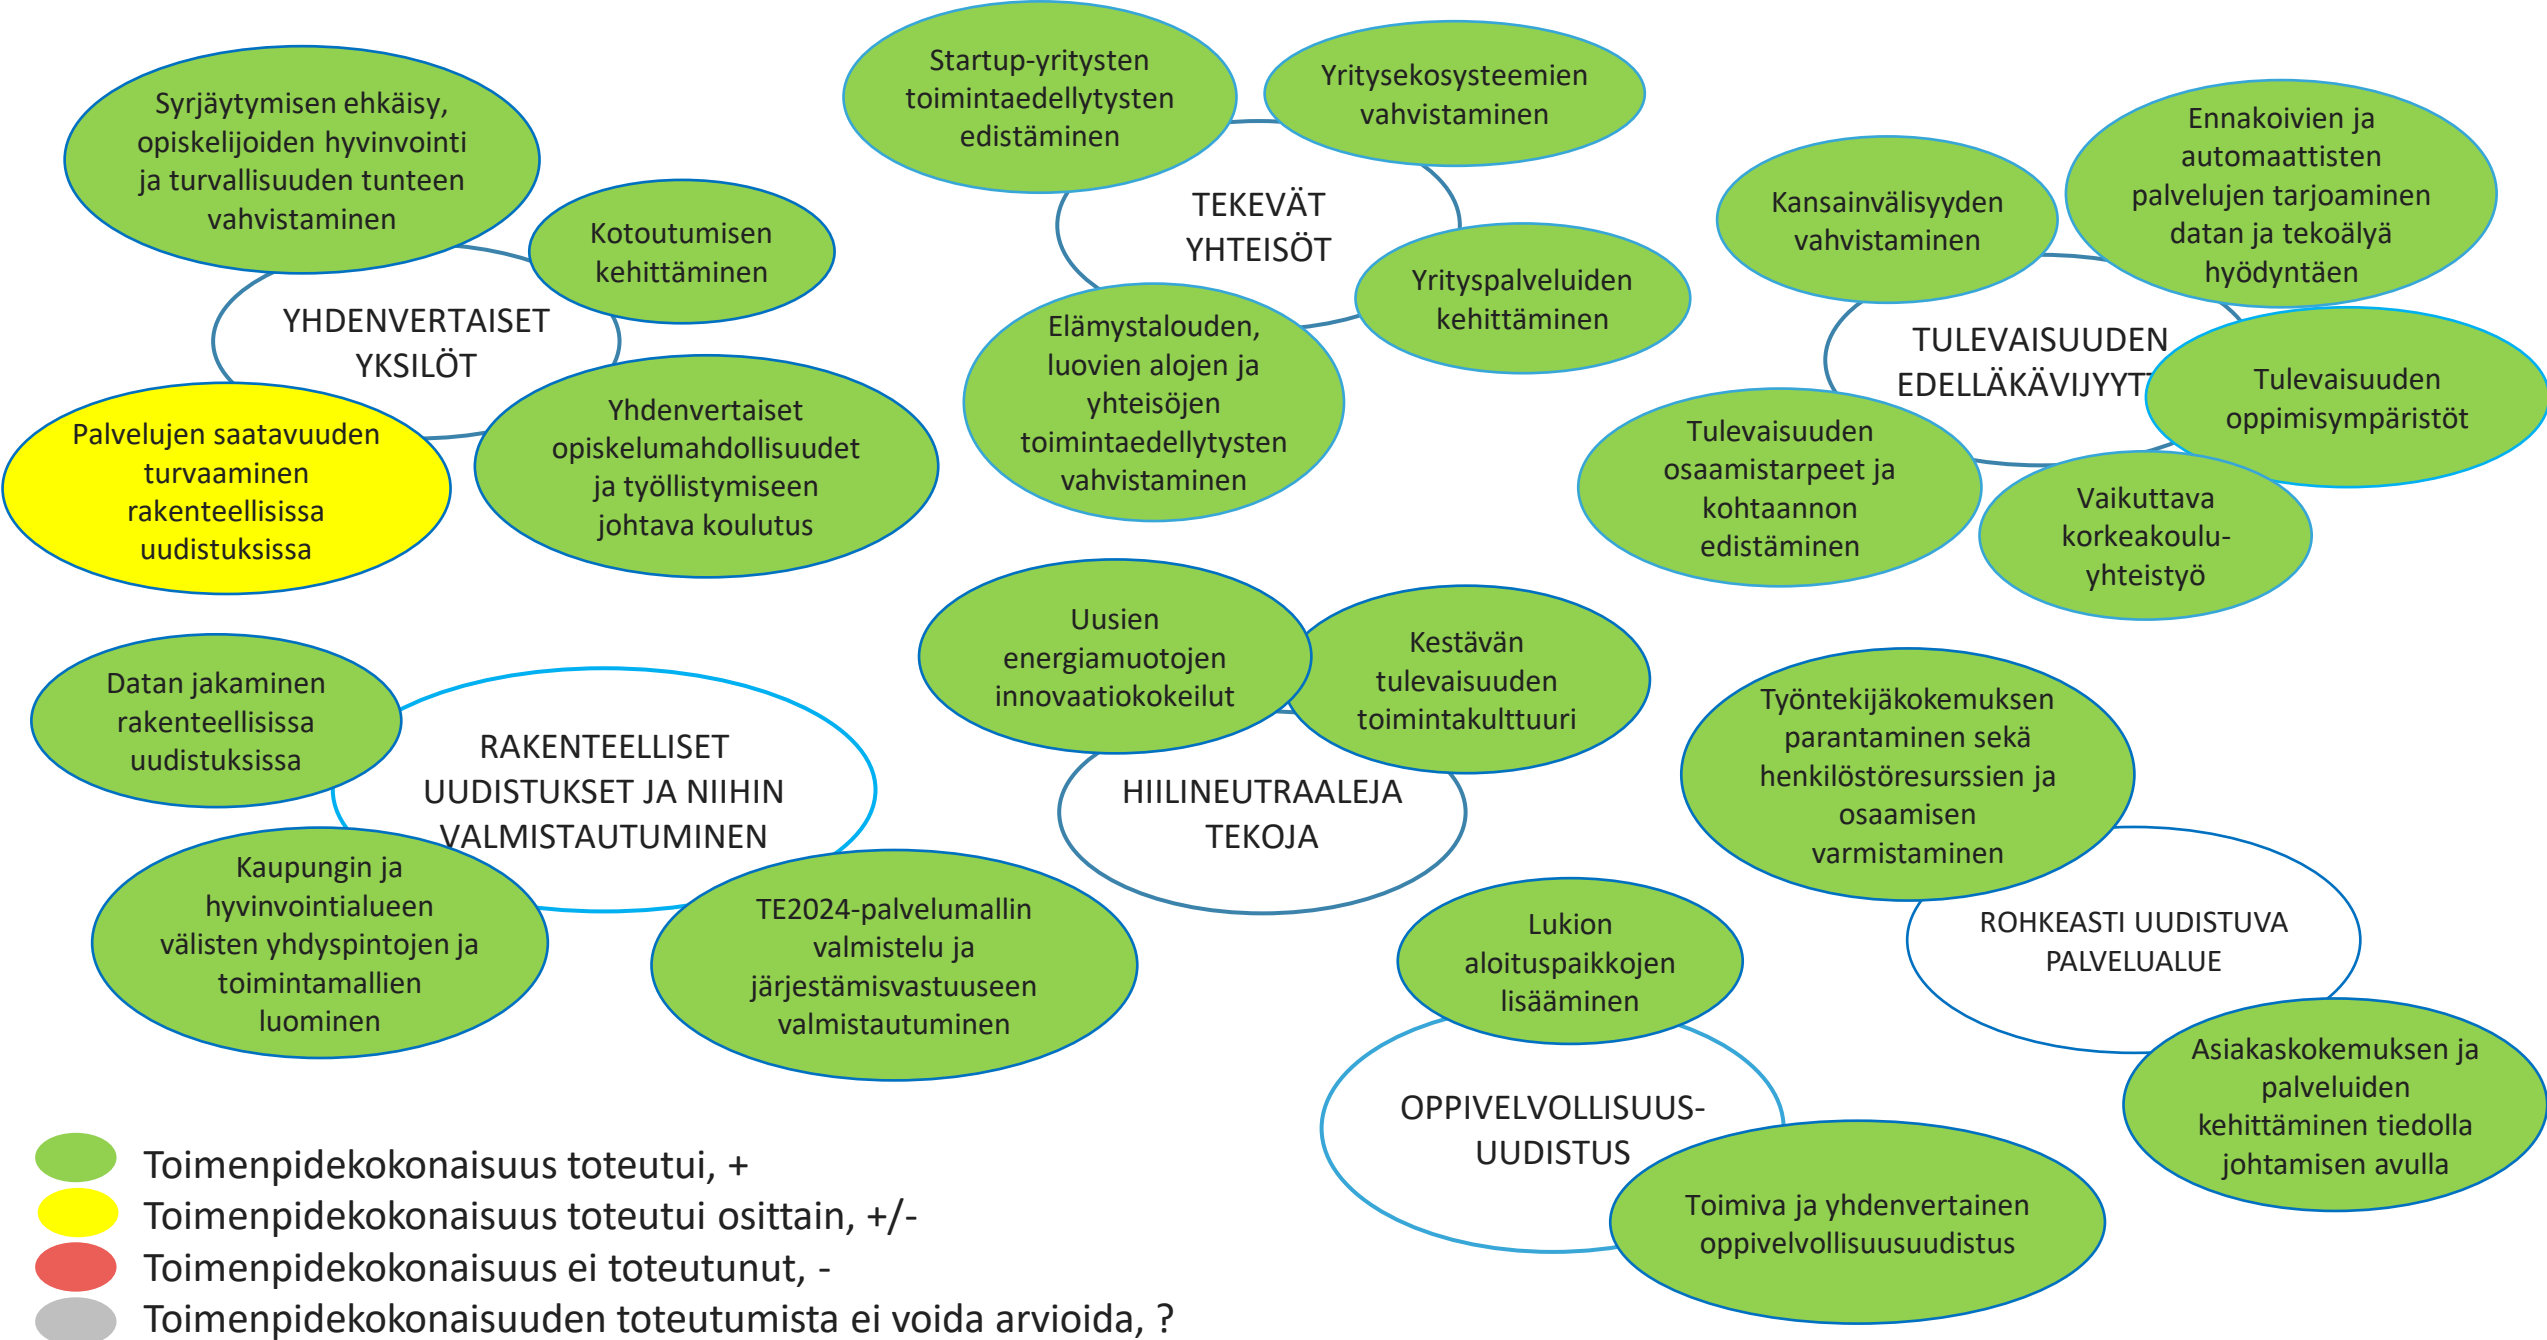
Syrjäytymisen ehkäisy, opiskelijoiden hyvinvointi ja turvallisuuden tunteen vahvistaminen

Kotoutumisen kehittäminen

YHDENVERTAISET YKSILÖT

Palvelujen saatavuuden turvaaminen rakenteellisissa uudistuksissa

Yhdenvertaiset opiskelumahdollisuudet ja työllistymiseen johtava koulutus

Startup-yritysten toimintaedellytysten edistäminen

Yritysekosysteemien vahvistaminen

TEKEVÄT YHTEISÖT

Yrityspalveluiden kehittäminen

Elämystalouden, luovien alojen ja yhteisöjen toimintaedellytysten vahvistaminen

Kansainvälisyyden vahvistaminen

Ennakoivien ja automaattisten palvelujen tarjoaminen datan ja tekoälyä hyödyntäen

TULEVAISUUDEN EDELLÄKÄVIJYYT

Tulevaisuuden oppimisympäristöt

Tulevaisuuden osaamistarpeet ja kohtaannon edistäminen

Vaikuttava korkeakoulu-yhteistyö

Datan jakaminen rakenteellisissa uudistuksissa

RAKENTEELLISET UUDISTUKSET JA NIIHIN VALMISTAUTUMINEN

Kaupungin ja hyvinvointialueen välisten yhdyspintojen ja toimintamallien luominen

TE2024-palvelumallin valmistelu ja järjestämisvastuuseen valmistautuminen

Uusien energiamuotojen innovaatiokokeilut

Kestävän tulevaisuuden toimintakulttuuri

HIILINEUTRAALEJA TEKOJA

Työntekijäkokemuksen parantaminen sekä henkilöstöresurssien ja osaamisen varmistaminen

ROHKEASTI UUDISTUVA PALVELUALUE

Asiakaskokemuksen ja palveluiden kehittäminen tiedolla johtamisen avulla

Lukion aloituspaikkojen lisääminen

OPPIVELVOLLISUUS-UUDISTUS

Toimiva ja yhdenvertainen oppivelvollisuusuudistus

Toimenpidekokonaisuus toteutui, +
Toimenpidekokonaisuus toteutui osittain, +/-
Toimenpidekokonaisuus ei toteutunut, -
Toimenpidekokonaisuuden toteutumista ei voida arvioida, ?